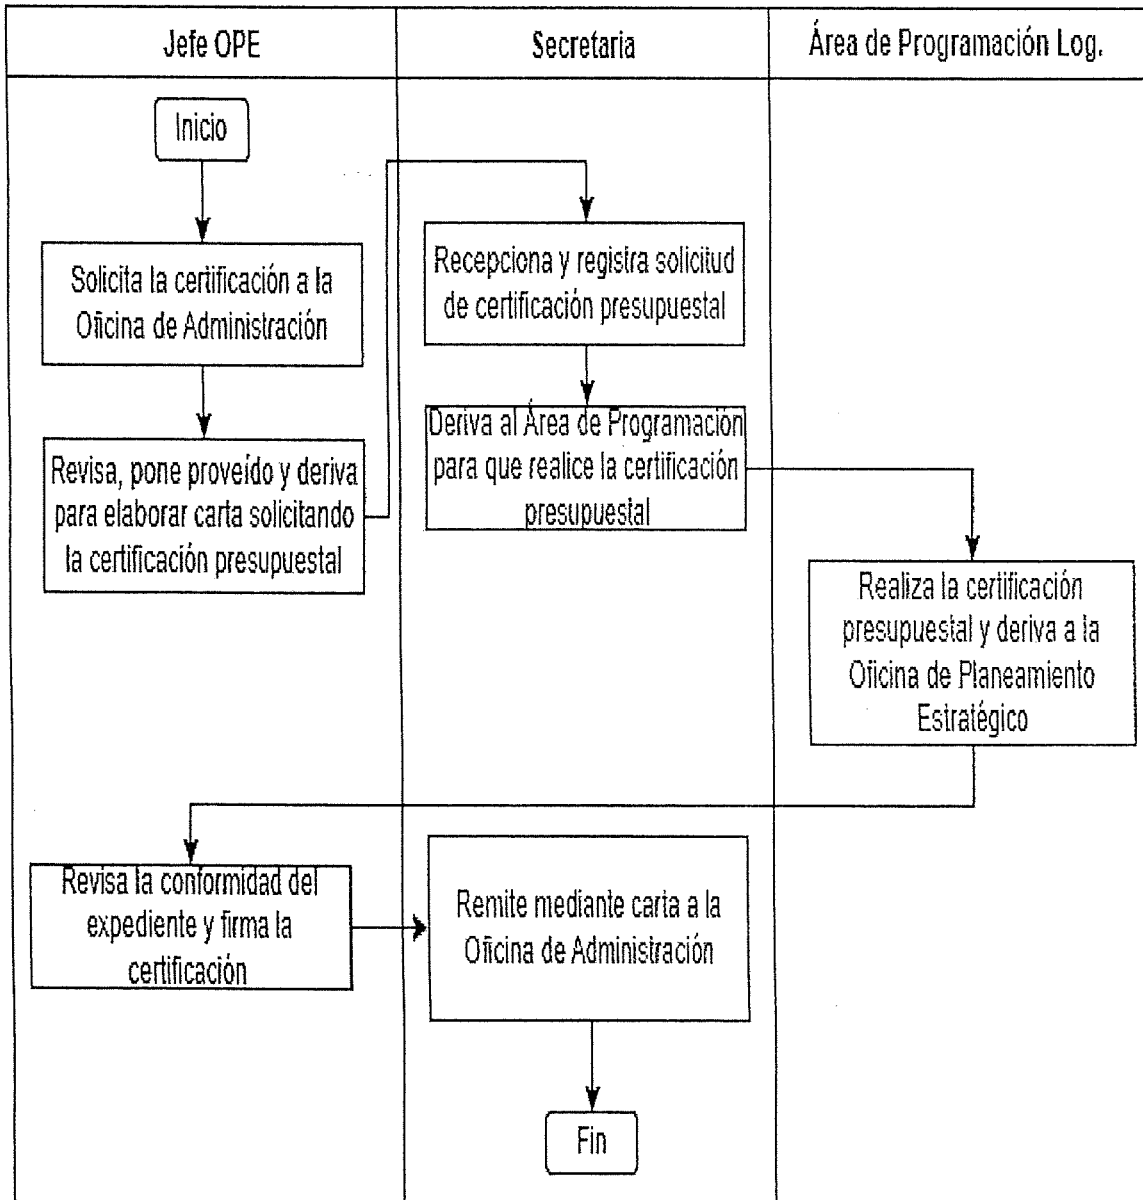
| Jefe OPE | Secretaria | Área de Programación Log. |
|---|---|---|

Inicio

Solicita la certificación a la Oficina de Administración

Revisa, pone proveído y deriva para elaborar carta solicitando la certificación presupuestal

Recepciona y registra solicitud de certificación presupuestal

Deriva al Área de Programación para que realice la certificación presupuestal

Realiza la certificación presupuestal y deriva a la Oficina de Planeamiento Estratégico

Revisa la conformidad del expediente y firma la certificación

Remite mediante carta a la Oficina de Administración

Fin